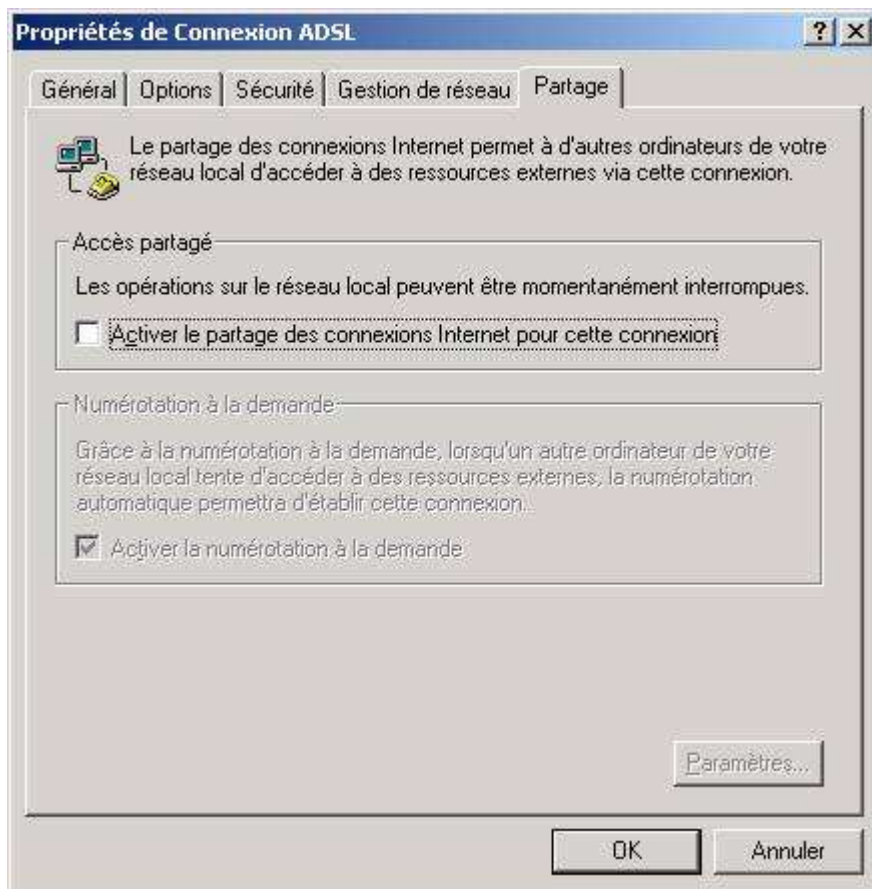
Propriétés de Connexion ADSL

?

Général | Options | Sécurité | Gestion de réseau | Partage

Le partage des connexions Internet permet à d'autres ordinateurs de votre réseau local d'accéder à des ressources externes via cette connexion.

Accès partagé

Les opérations sur le réseau local peuvent être momentanément interrompues.

Activer le partage des connexions Internet pour cette connexion

Numérotation à la demande

Grâce à la numérotation à la demande, lorsqu'un autre ordinateur de votre réseau local tente d'accéder à des ressources externes, la numérotation automatique permettra d'établir cette connexion.

Activer la numérotation à la demande

Paramètres...

OK

Annuler